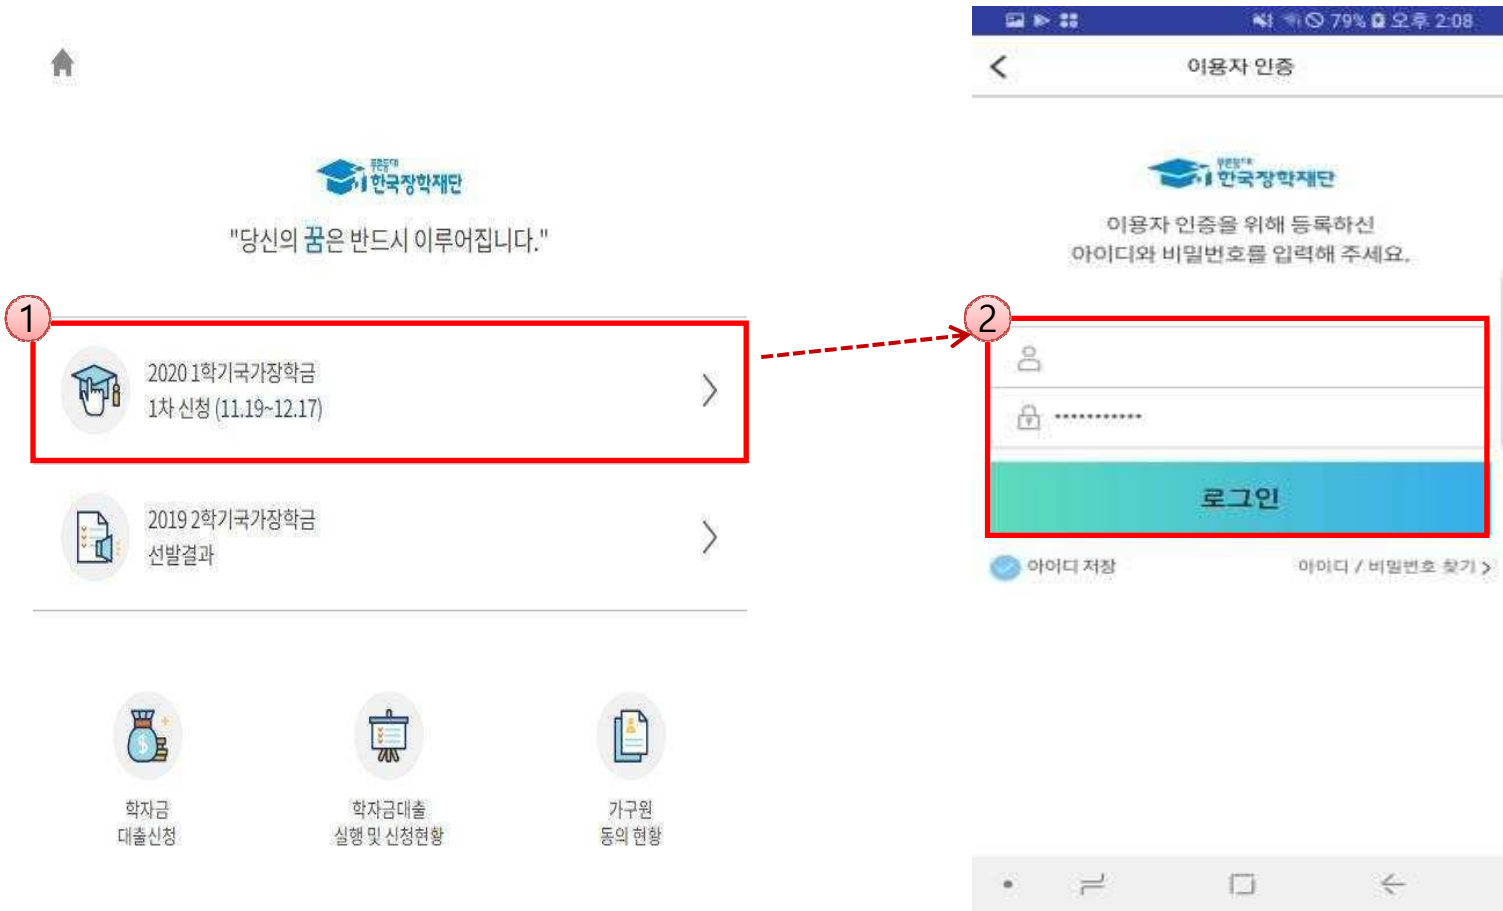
꿈을잡다
한국장학재단
"당신의 꿈은 반드시 이루어집니다."

1

2020 1학기국가장학금
1차 신청 (11.19~12.17)

2019 2학기국가장학금
선발결과

학자금
대출신청

학자금대출
실행 및 신청현황

가구원
동의 현황

79% 오후 2:08

이용자 인증

꿈을잡다
한국장학재단

이용자 인증을 위해 등록하신
아이디와 비밀번호를 입력해 주세요.

2

•••••••••••

로그인

아이디 저장

아이디 / 비밀번호 찾기 >